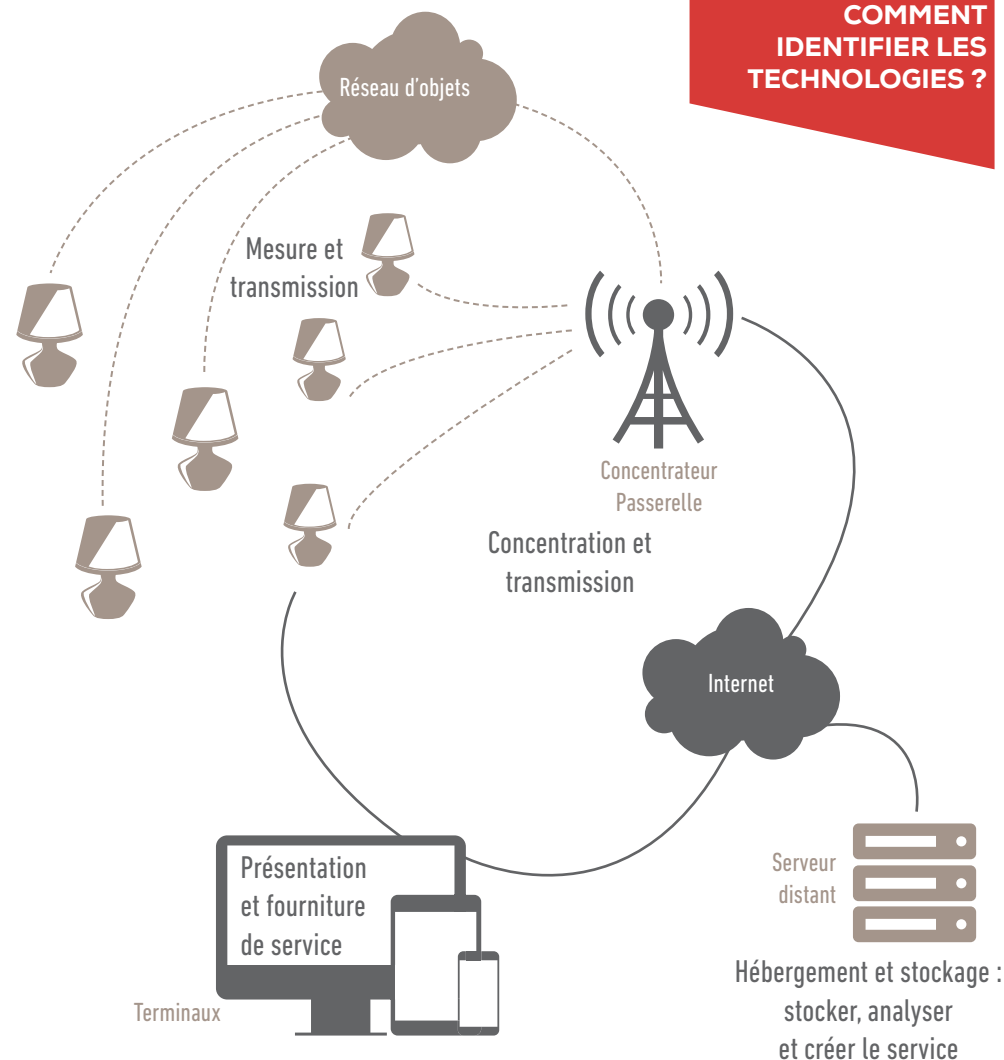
COMMENT IDENTIFIER LES TECHNOLOGIES ?

Réseau d'objets

Mesure et transmission

Concentrateur Passerelle

Concentration et transmission

Internet

Présentation et fourniture de service

Terminaux

Serveur distant

Hébergement et stockage : stocker, analyser et créer le service